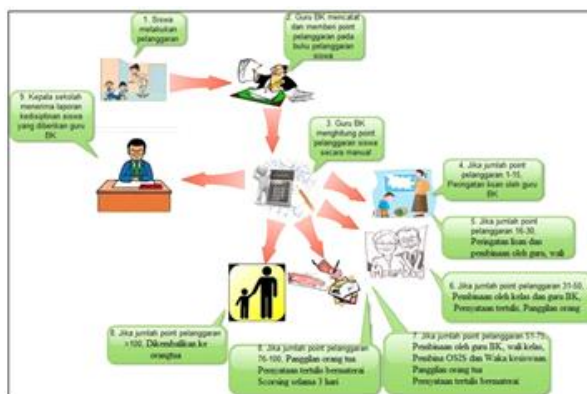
1. Siswa melakukan pelanggaran

2. Guru BK mencatat dan memberi point pelanggaran pada buku pelanggaran siswa

9. Kepala sekolah menerima laporan kedisiplinan siswa yang diberikan guru BK

3. Guru BK menghitung point pelanggaran siswa secara manual

4. Jika jumlah point pelanggaran 1-15, Peringatan lisan oleh guru BK

5. Jika jumlah point pelanggaran 16-30, Peringatan lisan dan pembinaan oleh guru, wali

6. Jika jumlah point pelanggaran 31-50, Pembinaan oleh kelas dan guru BK, Pernyataan tertulis, Panggilan orang

8. Jika jumlah point pelanggaran >100, Dikembalikan ke orangtua

8. Jika jumlah point pelanggaran 76-100, Panggilan orang tua Pernyataan tertulis bermaterai Scorsing selama 3 hari

7. Jika jumlah point pelanggaran 51-75, Pembinaan oleh guru BK, wali kelas, Pembina OSIS dan Waka kesiswaan, Panggilan orang tua Pernyataan tertulis bermaterai